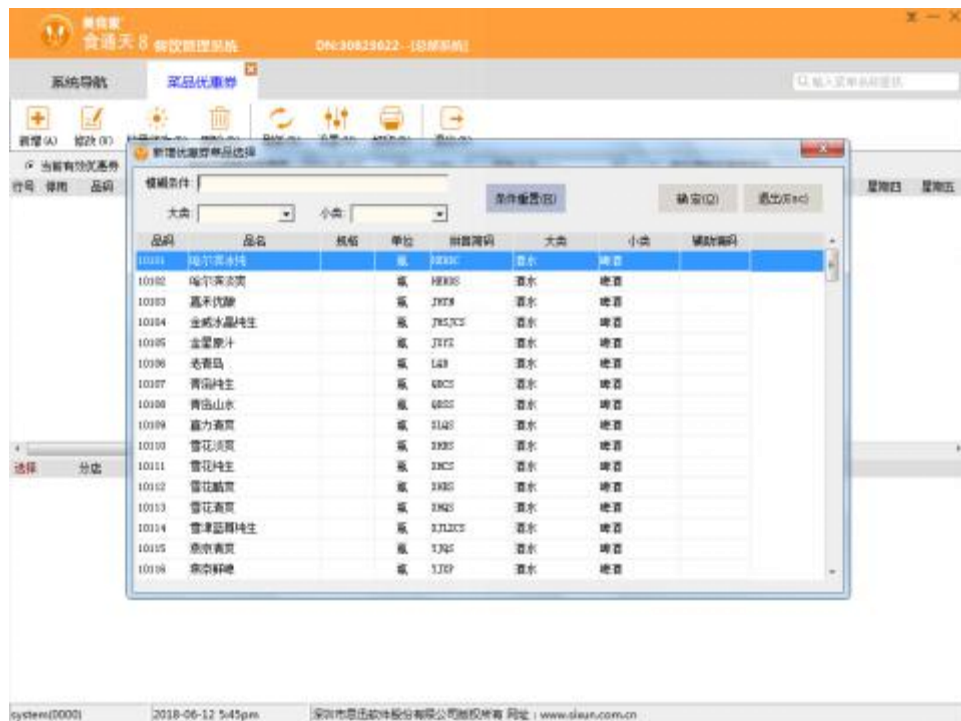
美食家
食通天 8 餐饮管理系统
DN:30823622 - [总部系统]

系统导航
菜品优惠券

输入菜单名称查找

新增(A) 修改(E)

当前有效优惠券
行号 使用 品码

星期四 星期五

新增优惠券单品选择

模糊条件
大类
小类
条件查询(B)
确定(O)
退出(Esc)

| 品码 | 品名 | 规格 | 单位 | 拼音简码 | 大类 | 小类 | 辅助编码 |
|---|---|---|---|---|---|---|---|
| 10101 | 哈尔滨冰纯 | | 瓶 | HEBBC | 酒水 | 啤酒 | |
| 10102 | 哈尔滨淡爽 | | 瓶 | HEBDS | 酒水 | 啤酒 | |
| 10103 | 嘉禾优酿 | | 瓶 | JHYN | 酒水 | 啤酒 | |
| 10104 | 金威冰晶纯生 | | 瓶 | JWBJCS | 酒水 | 啤酒 | |
| 10105 | 金星原汁 | | 瓶 | JXYZ | 酒水 | 啤酒 | |
| 10106 | 老青岛 | | 瓶 | LQD | 酒水 | 啤酒 | |
| 10107 | 青岛纯生 | | 瓶 | QDCS | 酒水 | 啤酒 | |
| 10108 | 青岛山水 | | 瓶 | QDSS | 酒水 | 啤酒 | |
| 10109 | 喜力清爽 | | 瓶 | XLQS | 酒水 | 啤酒 | |
| 10110 | 雪花淡爽 | | 瓶 | XHDS | 酒水 | 啤酒 | |
| 10111 | 雪花纯生 | | 瓶 | XHCS | 酒水 | 啤酒 | |
| 10112 | 雪花酷爽 | | 瓶 | XHKS | 酒水 | 啤酒 | |
| 10113 | 雪花清爽 | | 瓶 | XHQS | 酒水 | 啤酒 | |
| 10114 | 雪津蓝尊纯生 | | 瓶 | XJLZCS | 酒水 | 啤酒 | |
| 10115 | 燕京清爽 | | 瓶 | YJQS | 酒水 | 啤酒 | |
| 10116 | 燕京鲜啤 | | 瓶 | YJXP | 酒水 | 啤酒 | |

选择 分店

system(0000) 2018-06-12 5:45pm 深圳市思迅软件股份有限公司版权所有 网址：www.sixun.com.cn